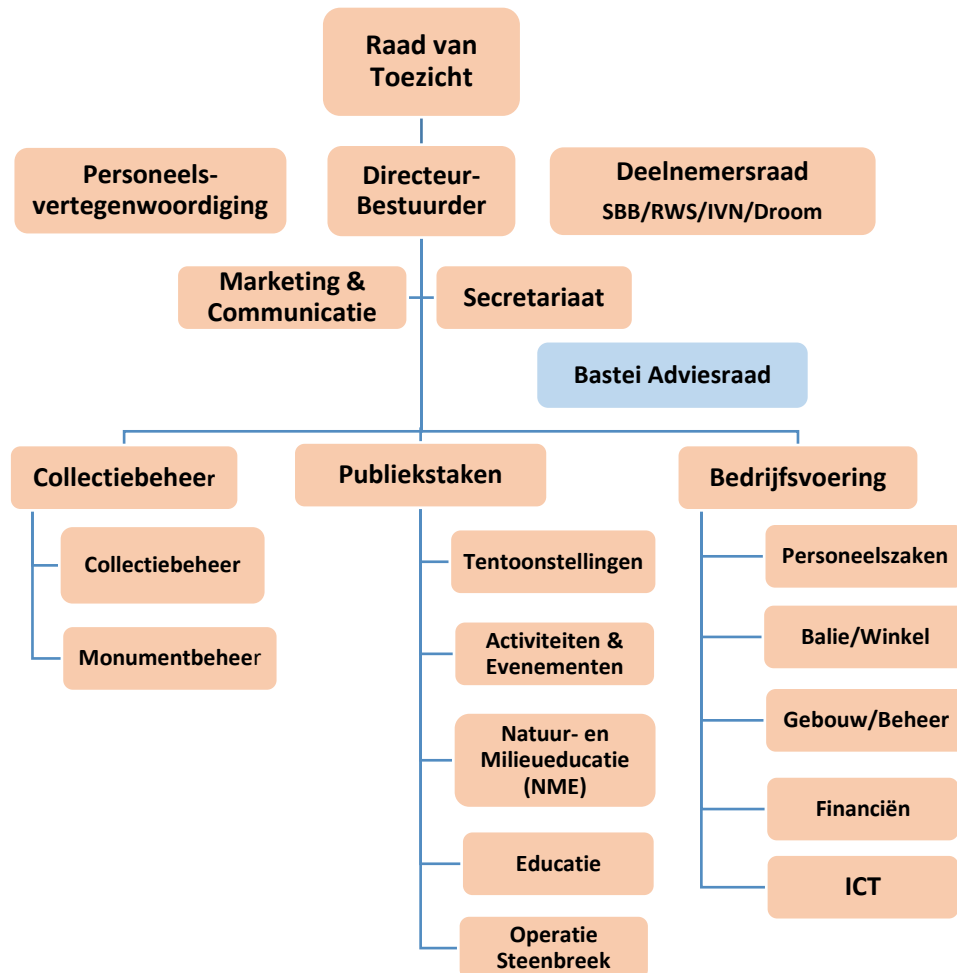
Raad van Toezicht

Personeels-vertegenwoordiging

Directeur-Bestuurder

Deelnemersraad
SBB/RWS/IVN/Droom

Marketing & Communicatie

Secretariaat

Bastei Adviesraad

Collectiebeheer

Collectiebeheer

Monumentbeheer

Publiekstaken

Tentoonstellingen

Activiteiten & Evenementen

Natuur- en Milieueducatie (NME)

Educatie

Operatie Steenbreek

Bedrijfsvoering

Personeelszaken

Balie/Winkel

Gebouw/Beheer

Financiën

ICT